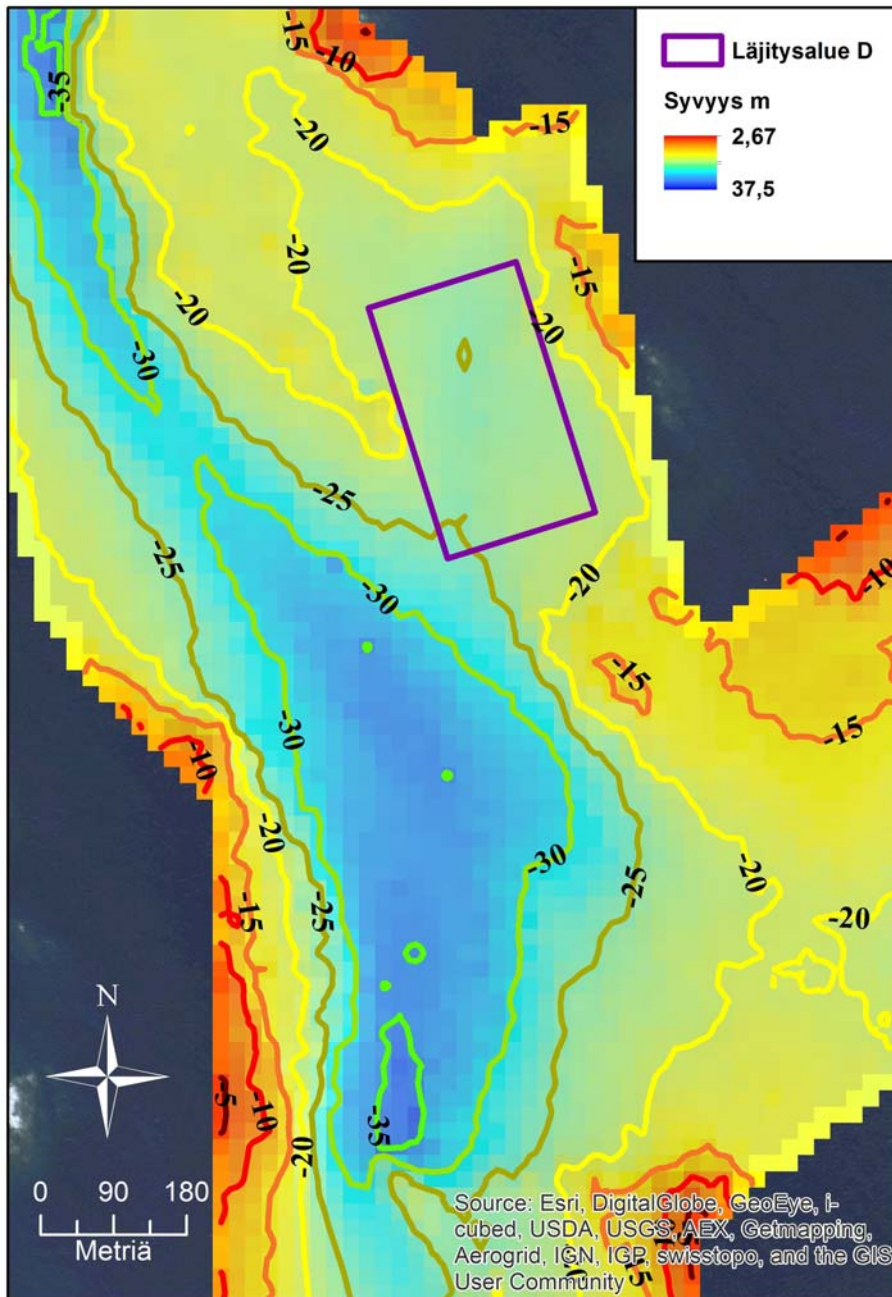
Läjitysalue D

Syvyys m

2,67

37,5

-35

-15

-10

-15

-20

-20

-15

-20

-20

-30

-25

-25

-30

-20

-15

-10

-15

-10

-30

-20

-30

-25

-20

-20

-15

-25

-5

-10

-35

-20

-5

N

0 90 180

Metriä

Source: Esri, DigitalGlobe, GeoEye, i-cubed, USDA, USGS, AEX, Getmapping, Aerogrid, IGN, IGP, swisstopo, and the GIS User Community